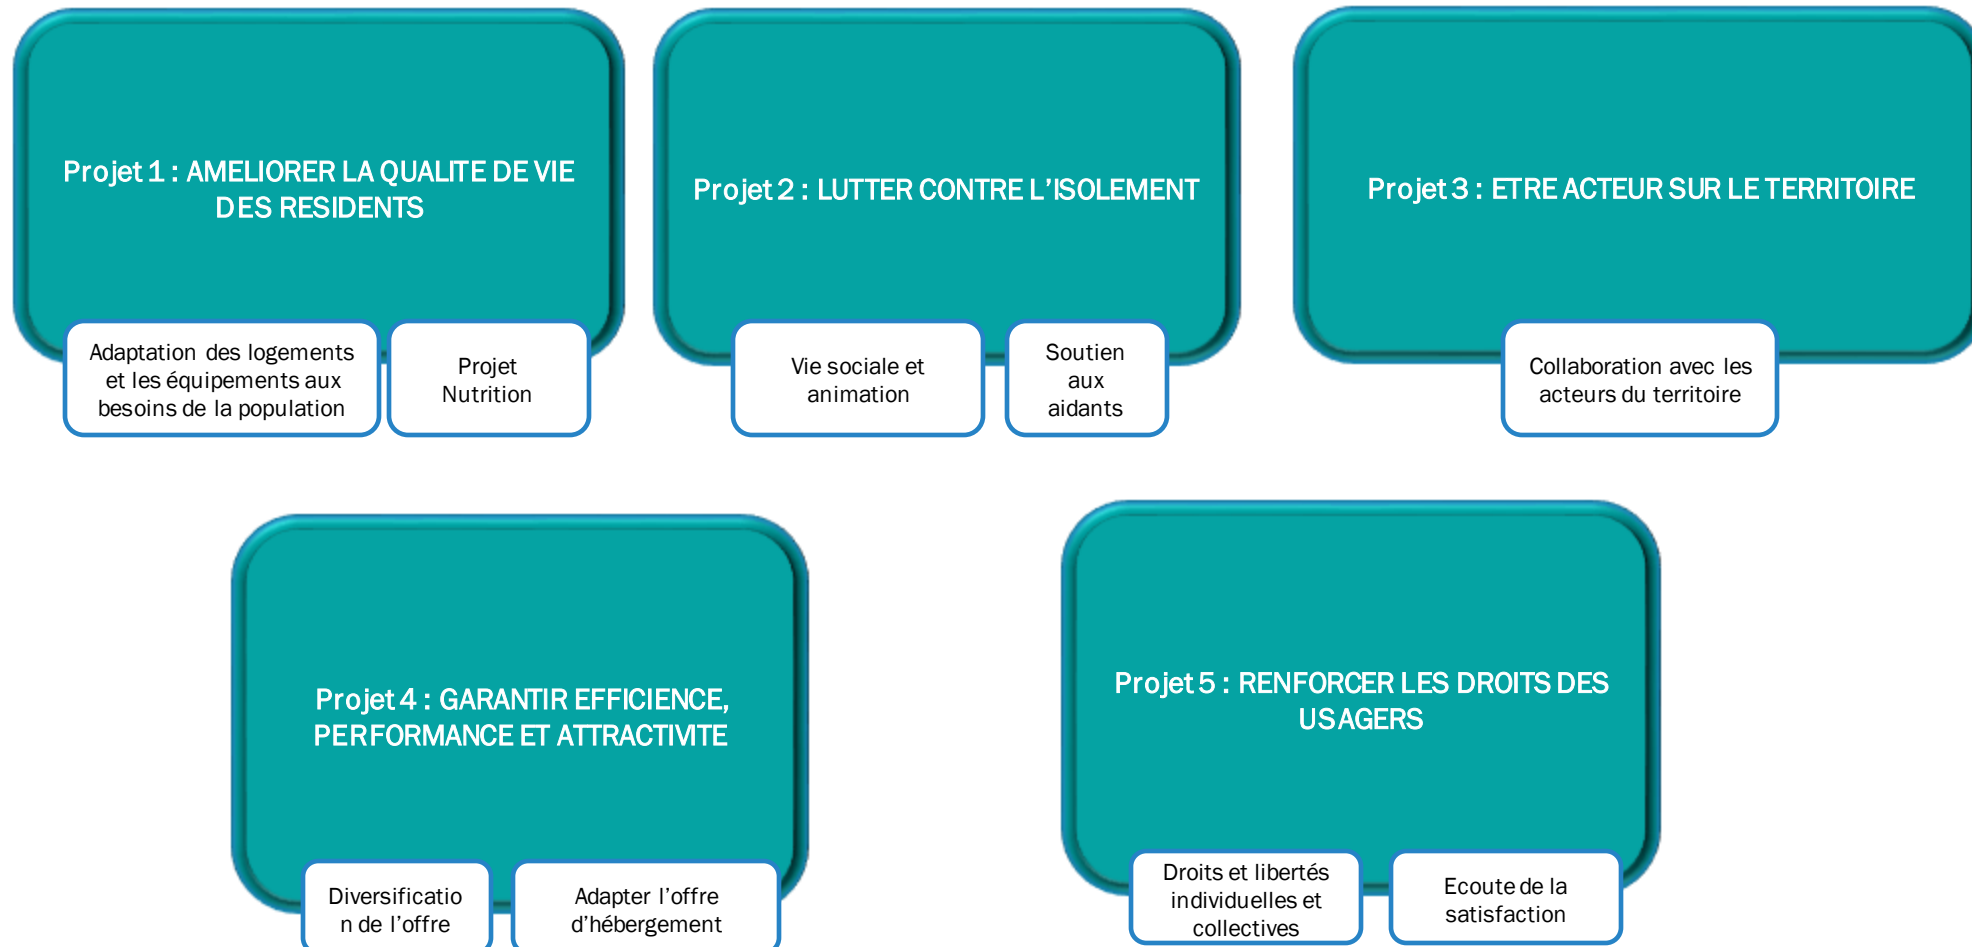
Projet 1 : AMELIORER LA QUALITE DE VIE DES RESIDENTS

Adaptation des logements et les équipements aux besoins de la population

Projet Nutrition

Projet 2 : LUTTER CONTRE L'ISOLEMENT

Vie sociale et animation

Soutien aux aidants

Projet 3 : ETRE ACTEUR SUR LE TERRITOIRE

Collaboration avec les acteurs du territoire

Projet 4 : GARANTIR EFFICIENCE, PERFORMANCE ET ATTRACTIVITE

Diversificatio n de l'offre

Adapter l'offre d'hébergement

Projet 5 : RENFORCER LES DROITS DES USAGERS

Droits et libertés individuelles et collectives

Ecoute de la satisfaction